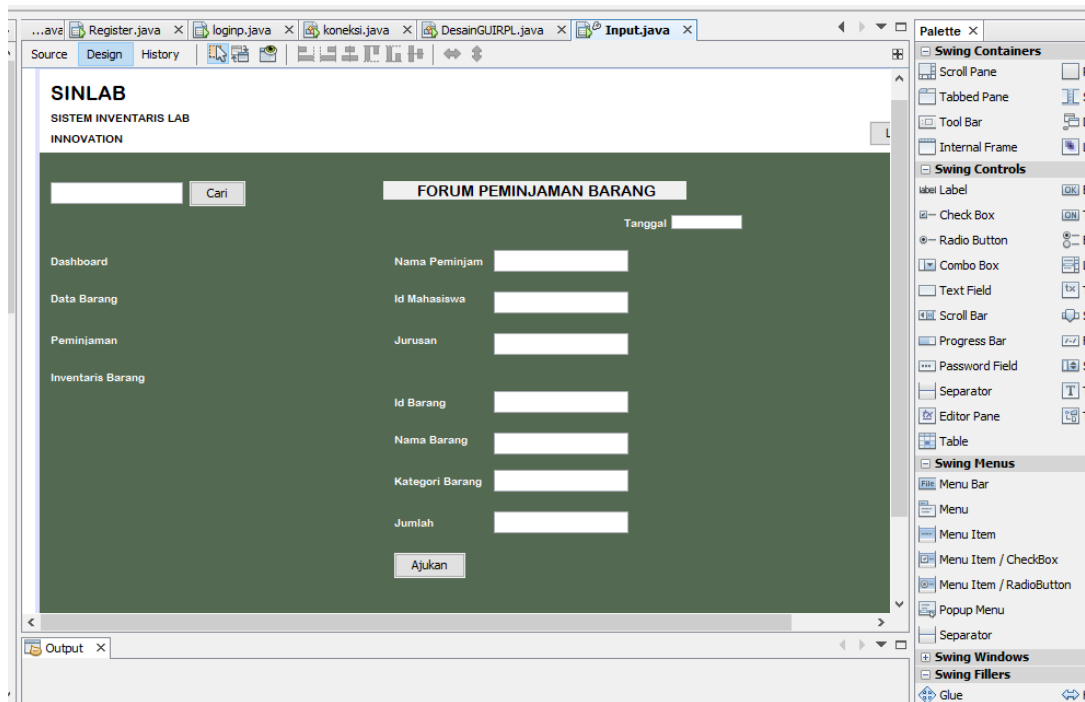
...ava Register.java × loginp.java × koneksi.java × DesainGUIRPL.java × Input.java ×

Source Design History

SINLAB
SISTEM INVENTARIS LAB
INNOVATION

Cari

FORUM PEMINJAMAN BARANG

Tanggal

Dashboard
Data Barang
Peminjaman
Inventaris Barang

Nama Peminjam
Id Mahasiswa
Jurusan
Id Barang
Nama Barang
Kategori Barang
Jumlah

Ajukan

Output ×

Palette ×
Swing Containers
Scroll Pane
Tabbed Pane
Tool Bar
Internal Frame
Swing Controls
Label
Check Box
Radio Button
Combo Box
Text Field
Scroll Bar
Progress Bar
Password Field
Separator
Editor Pane
Table
Swing Menus
Menu Bar
Menu
Menu Item
Menu Item / CheckBox
Menu Item / RadioButton
Popup Menu
Separator
Swing Windows
Swing Fillers
Glue